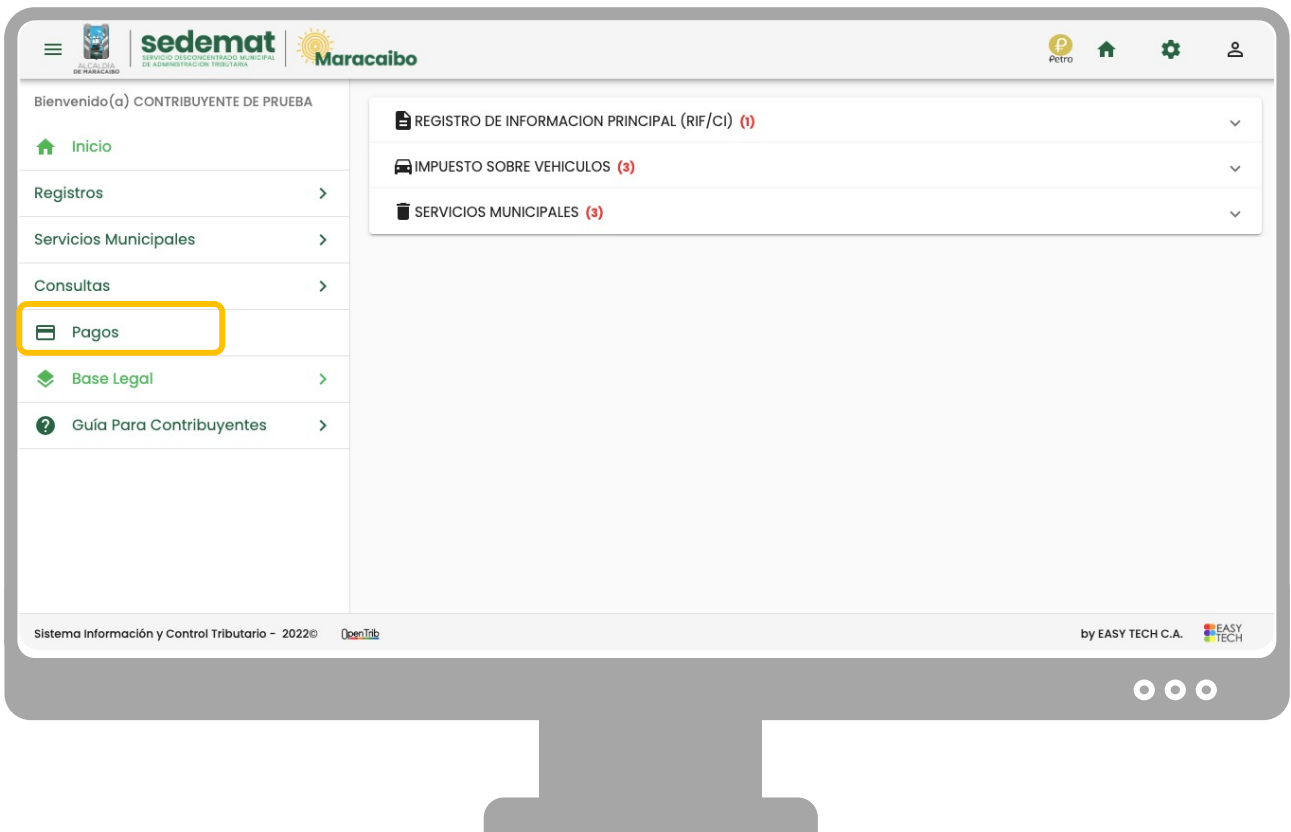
ALCALDÍA DE MARACAIBO

sedemat
SERVICIO DESCONCENTRADO MUNICIPAL DE ADMINISTRACIÓN TRIBUTARIA

Maracaibo

Petro

Bienvenido(a) CONTRIBUYENTE DE PRUEBA

Inicio

Registros

Servicios Municipales

Consultas

Pagos

Base Legal

Guía Para Contribuyentes

REGISTRO DE INFORMACION PRINCIPAL (RIF/CI) (1)

IMPUESTO SOBRE VEHICULOS (3)

SERVICIOS MUNICIPALES (3)

Sistema Información y Control Tributario - 2022© OpenTrib

by EASY TECH C.A. EASY TECH